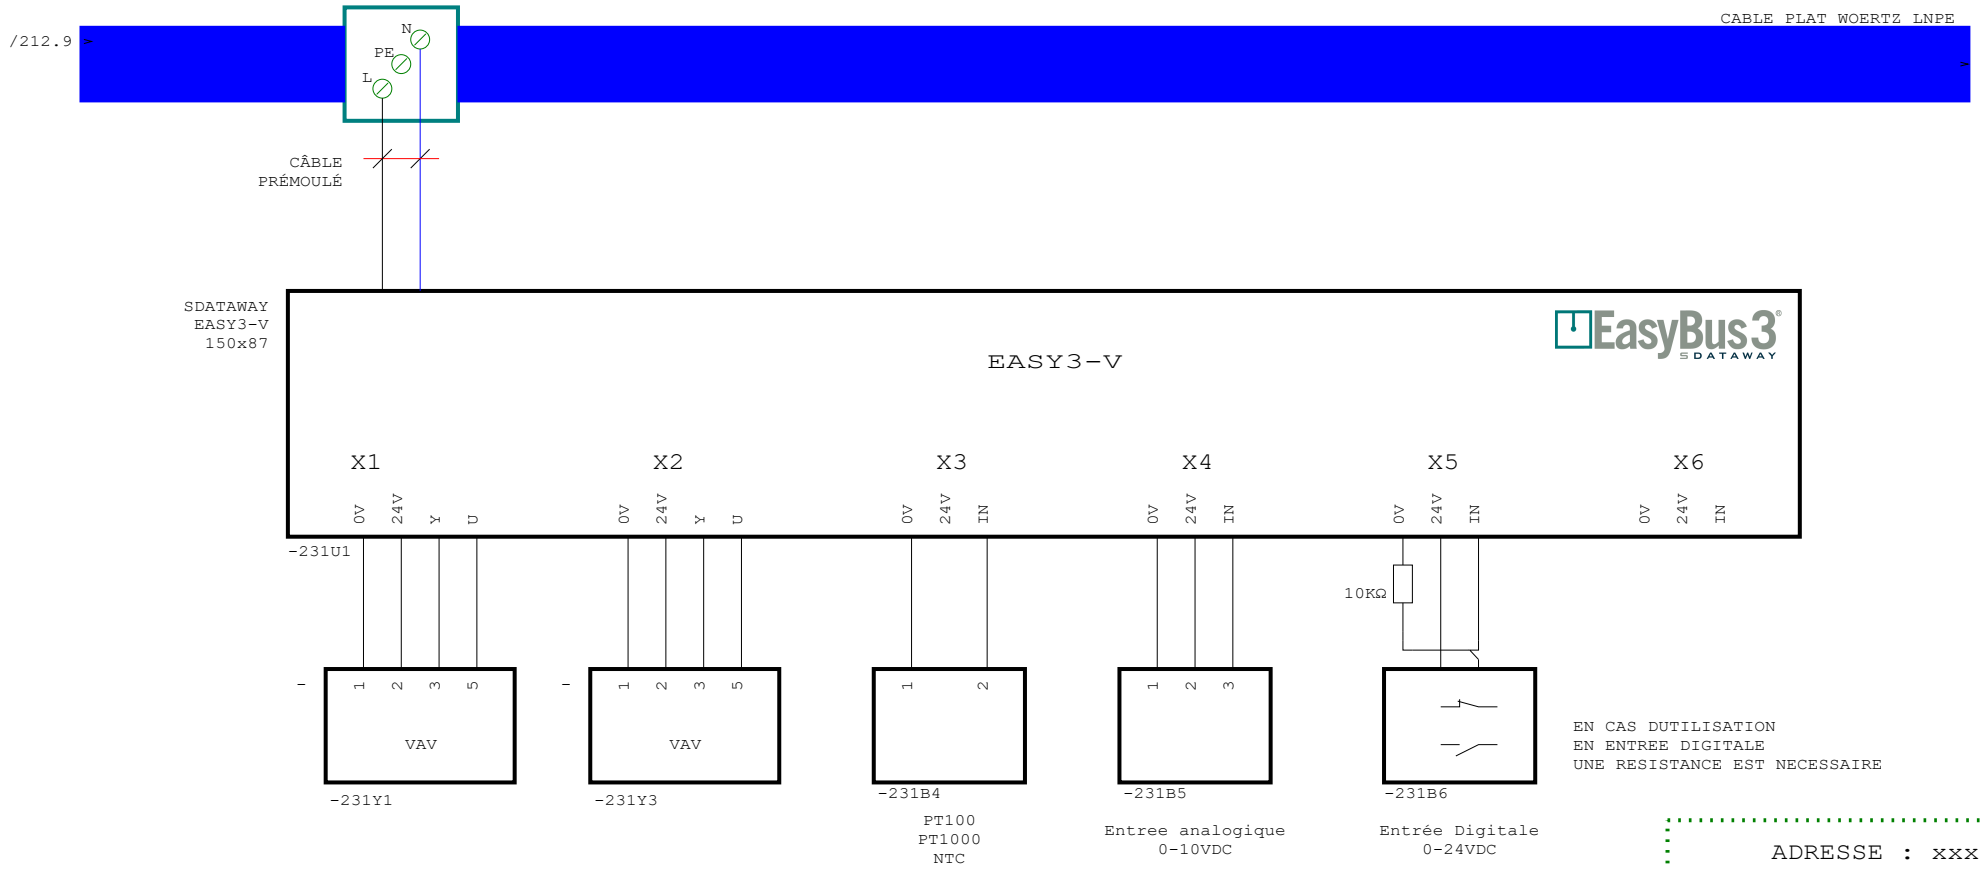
/212.9

N
PE
L

CABLE PLAT WOERTZ LNPE

CÂBLE
PRÉMOULÉ

SDATAWAY
EASY3-V
150x87

EASY3-V

EasyBus3
SDATAWAY

X1 X2 X3 X4 X5 X6

0V 24V Y U
0V 24V Y U
0V 24V IN
0V 24V IN
0V 24V IN
0V 24V IN

-231U1

10KΩ

1 2 3 5
VAV
-231Y1

1 2 3 5
VAV
-231Y3

1 2
-231B4
PT100
PT1000
NTC

1 2 3
-231B5
Entree analogique
0-10VDC

-231B6
Entrée Digitale
0-24VDC

EN CAS DUTILISATION
EN ENTREE DIGITALE
UNE RESISTANCE EST NECESSAIRE

ADRESSE : xxx